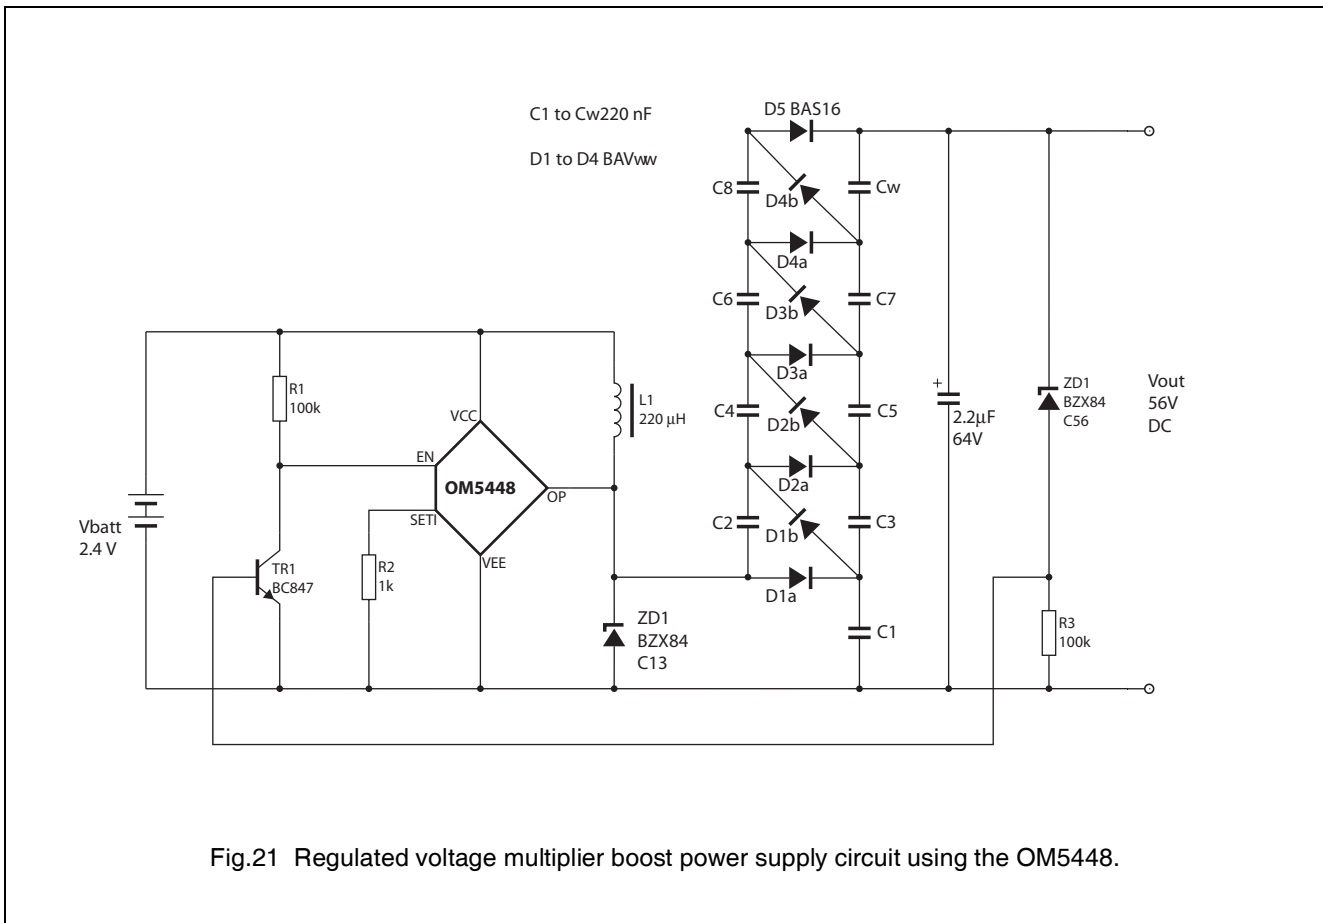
C1 to Cw220 nF

D1 to D4 BAVww

D5 BAS16

C8
D4b
Cw
D4a
C6
D3b
C7
D3a
C4
D2b
C5
D2a
C2
D1b
C3
D1a
C1

R1
100k

VCC
EN
OM5448
OP
SETI
VEE

L1
220 μH

Vbatt
2.4 V

TR1
BC847

R2
1k

ZD1
BZX84
C13

+
2.2μF
64V

ZD1
BZX84
C56

Vout
56V
DC

R3
100k

Fig.21 Regulated voltage multiplier boost power supply circuit using the OM5448.